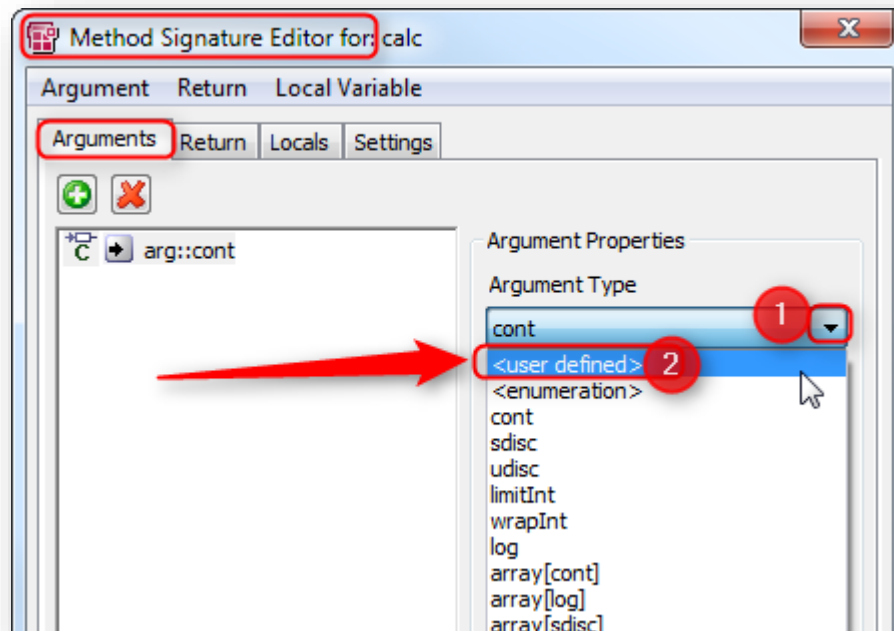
Method Signature Editor for: calc

Argument Return Local Variable

Arguments Return Locals Settings

C arg::cont

Argument Properties

Argument Type

cont

1

<user defined>

2

<enumeration>
cont
sdisc
udisc
limitInt
wrapInt
log
array[cont]
array[log]
array[sdisc]